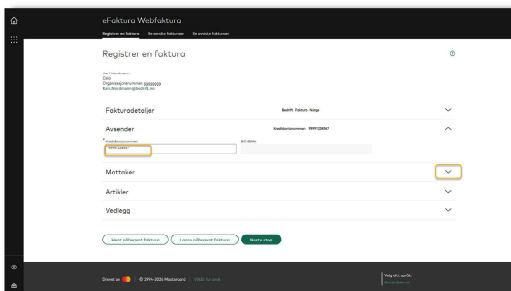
eFaktura Webfaktura

Registrer en faktura  Se sendte fakturaer  Se avviste fakturaer

Registrer en faktura

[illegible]
Oslo
Organisasjonsnummer: 999999999
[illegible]

Fakturadetaljer  Bedrift Faktura Norge

Avsender  Kreditornummer: 9999128867

Kreditornummer  Ant. konto
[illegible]

Mottaker

Artikler

Vedlegg

Lagre påbegynt faktura  Last påbegynt faktura  Neste steg

Drevet av  © 1994-2024 Mastercard  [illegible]  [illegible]